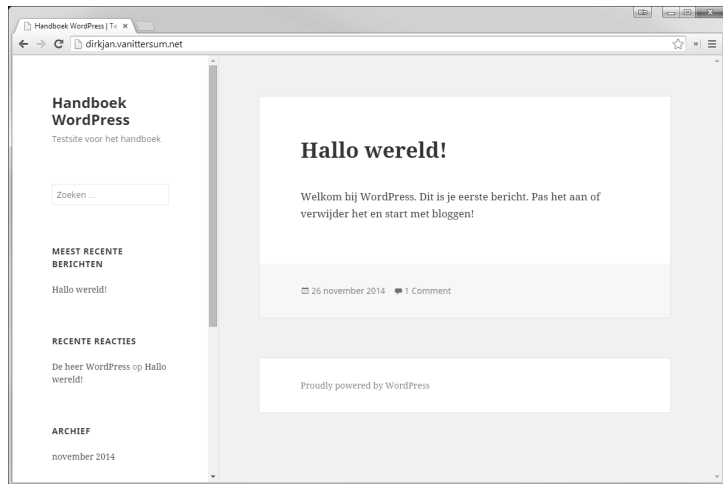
Handboek WordPress | Te ×

dirkjan.vanittersum.net

Handboek WordPress
Testsite voor het handboek

Zoeken …

MEEST RECENTE BERICHTEN

Hallo wereld!

RECENTE REACTIES

De heer WordPress op Hallo wereld!

ARCHIEF

november 2014

Hallo wereld!

Welkom bij WordPress. Dit is je eerste bericht. Pas het aan of verwijder het en start met bloggen!

26 november 2014 1 Comment

Proudly powered by WordPress